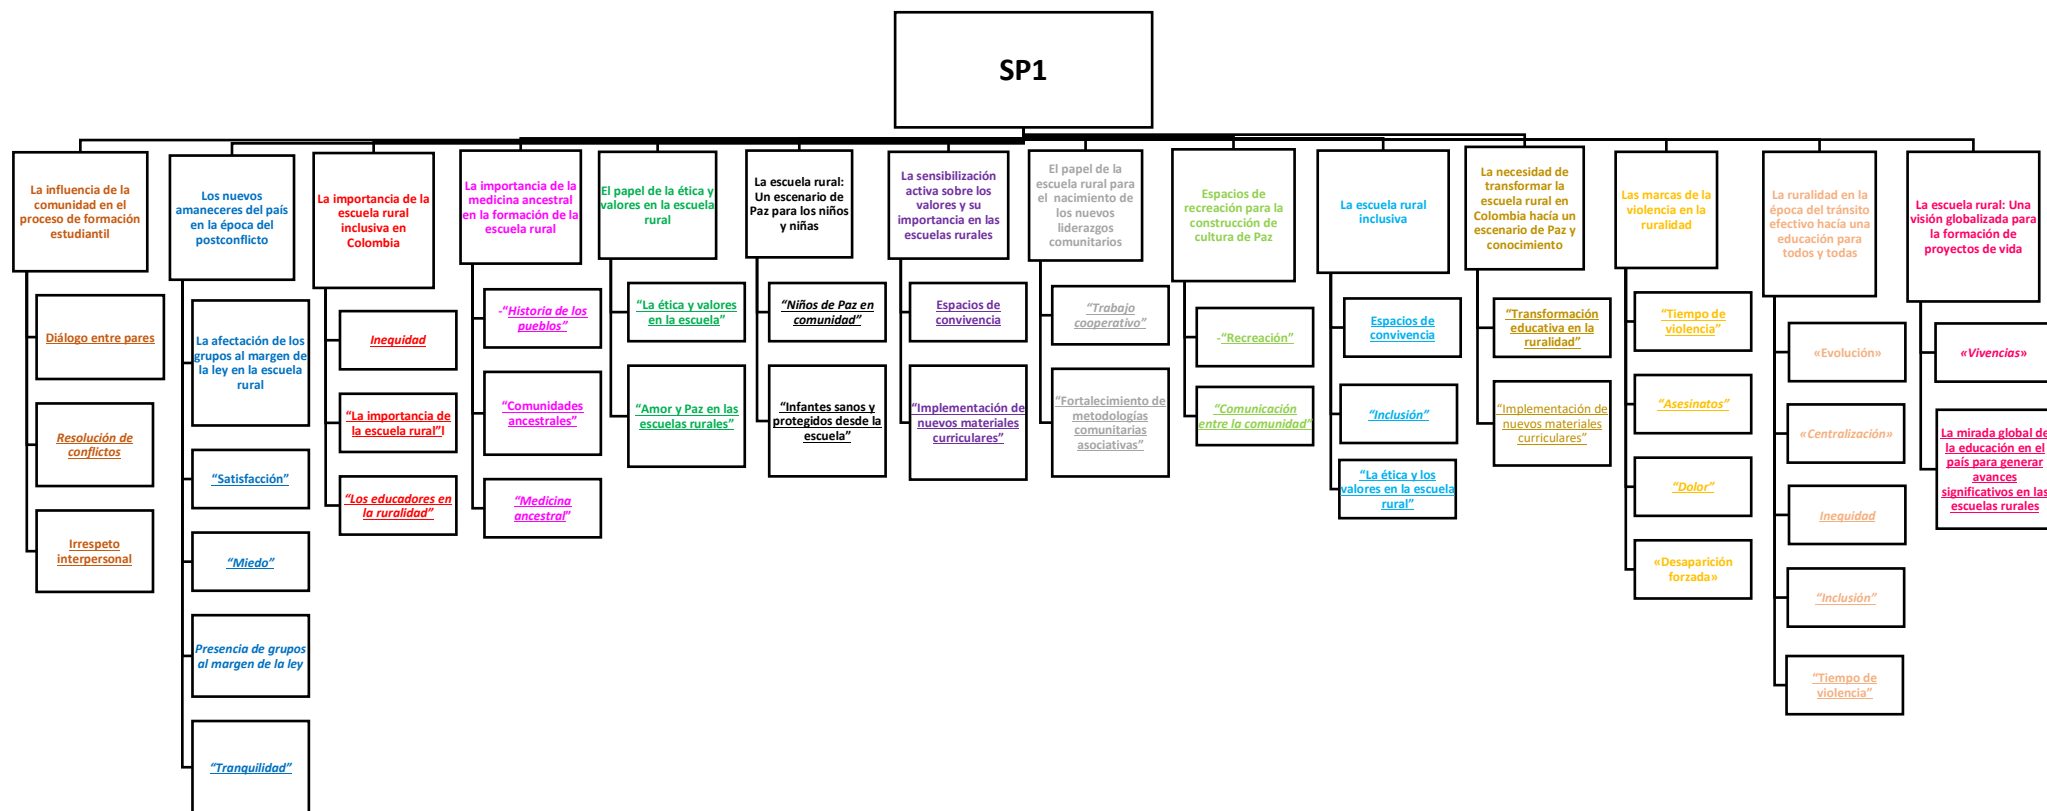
SP1

La influencia de la comunidad en el proceso de formación estudiantil

Diálogo entre pares

Resolución de conflictos

Irrespeto interpersonal

Los nuevos amaneceres del país en la época del postconflicto

La afectación de los grupos al margen de la ley en la escuela rural

"Satisfacción"

"Miedo"

Presencia de grupos al margen de la ley

"Tranquilidad"

La importancia de la escuela rural inclusiva en Colombia

Inequidad

"La importancia de la escuela rural"!

"Los educadores en la ruralidad"

La importancia de la medicina ancestral en la formación de la escuela rural

-"Historia de los pueblos"

"Comunidades ancestrales"

"Medicina ancestral"

El papel de la ética y valores en la escuela rural

"La ética y valores en la escuela"

"Amor y Paz en las escuelas rurales"

La escuela rural: Un escenario de Paz para los niños y niñas

"Niños de Paz en comunidad"

"Infantes sanos y protegidos desde la escuela"

La sensibilización activa sobre los valores y su importancia en las escuelas rurales

Espacios de convivencia

"Implementación de nuevos materiales curriculares"

El papel de la escuela rural para el nacimiento de los nuevos liderazgos comunitarios

"Trabajo cooperativo"

"Fortalecimiento de metodologías comunitarias asociativas"

Espacios de recreación para la construcción de cultura de Paz

-"Recreación"

"Comunicación entre la comunidad"

La escuela rural inclusiva

Espacios de convivencia

"Inclusión"

"La ética y los valores en la escuela rural"

La necesidad de transformar la escuela rural en Colombia hacía un escenario de Paz y conocimiento

"Transformación educativa en la ruralidad"

"Implementación de nuevos materiales curriculares"

Las marcas de la violencia en la ruralidad

"Tiempo de violencia"

"Asesinatos"

"Dolor"

«Desaparición forzada»

La ruralidad en la época del tránsito efectivo hacia una educación para todos y todas

«Evolución»

«Centralización»

Inequidad

"Inclusión"

"Tiempo de violencia"

La escuela rural: Una visión globalizada para la formación de proyectos de vida

«Vivencias»

La mirada global de la educación en el país para generar avances significativos en las escuelas rurales